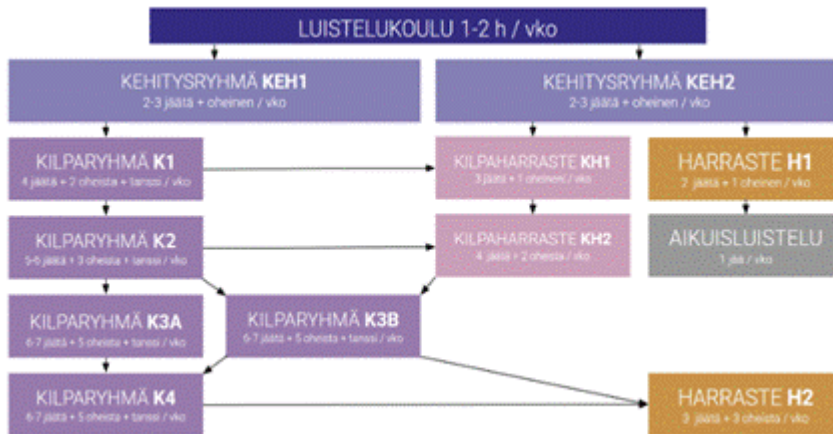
LUISTELUKOULU 1-2 h / vko

KEHITYSRYHMÄ KEH1
2-3 jäätä + oheinen / vko

KEHITYSRYHMÄ KEH2
2-3 jäätä + oheinen / vko

KILPARYHMÄ K1
4 jäätä + 2 oheista + tanssi / vko

KILPAHARRASTE KH1
3 jäätä + 1 oheinen / vko

HARRASTE H1
2 jäätä + 1 oheinen / vko

KILPARYHMÄ K2
5-6 jäätä + 3 oheista + tanssi / vko

KILPAHARRASTE KH2
4 jäätä + 2 oheista / vko

AIKUISLUISTELU
1 jää / vko

KILPARYHMÄ K3A
6-7 jäätä + 5 oheista + tanssi / vko

KILPARYHMÄ K3B
6-7 jäätä + 5 oheista + tanssi / vko

KILPARYHMÄ K4
6-7 jäätä + 5 oheista + tanssi / vko

HARRASTE H2
3 jäätä + 3 oheista / vko